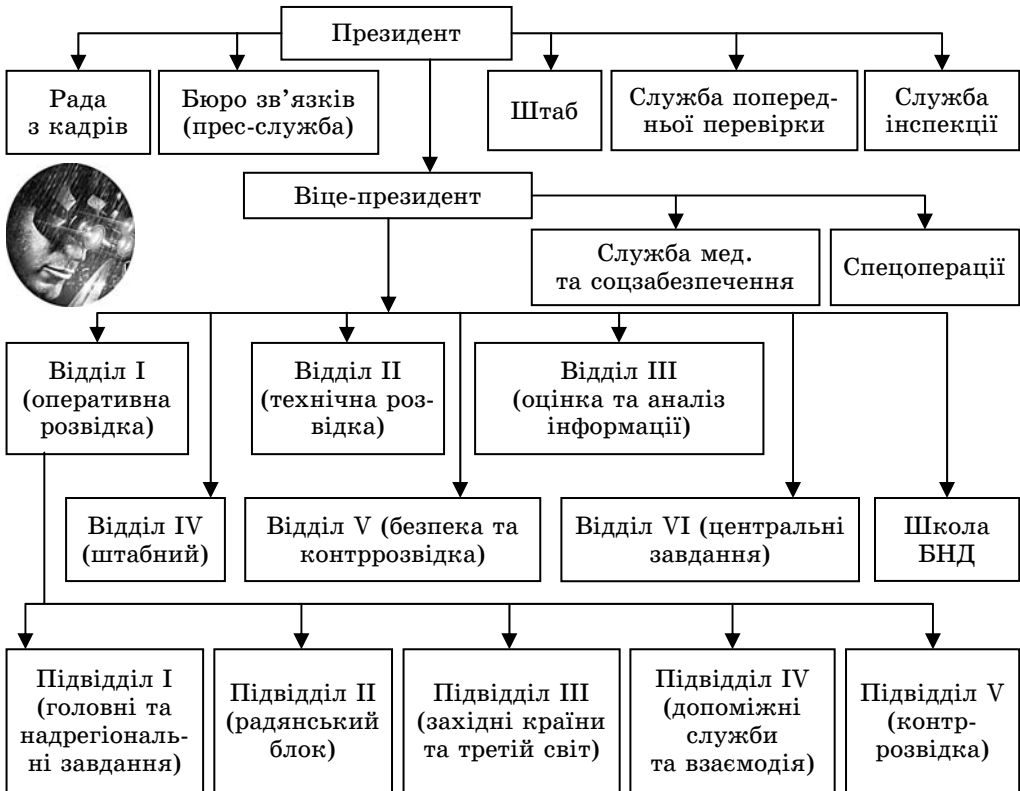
Президент

Рада з кадрів

Бюро зв'язків (прес-служба)

Штаб

Служба попередньої перевірки

Служба інспекції

Віце-президент

Служба мед. та соцзабезпечення

Спецоперації

Відділ I (оперативна розвідка)

Відділ II (технічна розвідка)

Відділ III (оцінка та аналіз інформації)

Відділ IV (штабний)

Відділ V (безпека та контррозвідка)

Відділ VI (центральні завдання)

Школа БНД

Підвідділ I (головні та надрегіональні завдання)

Підвідділ II (радянський блок)

Підвідділ III (західні країни та третій світ)

Підвідділ IV (допоміжні служби та взаємодія)

Підвідділ V (контррозвідка)